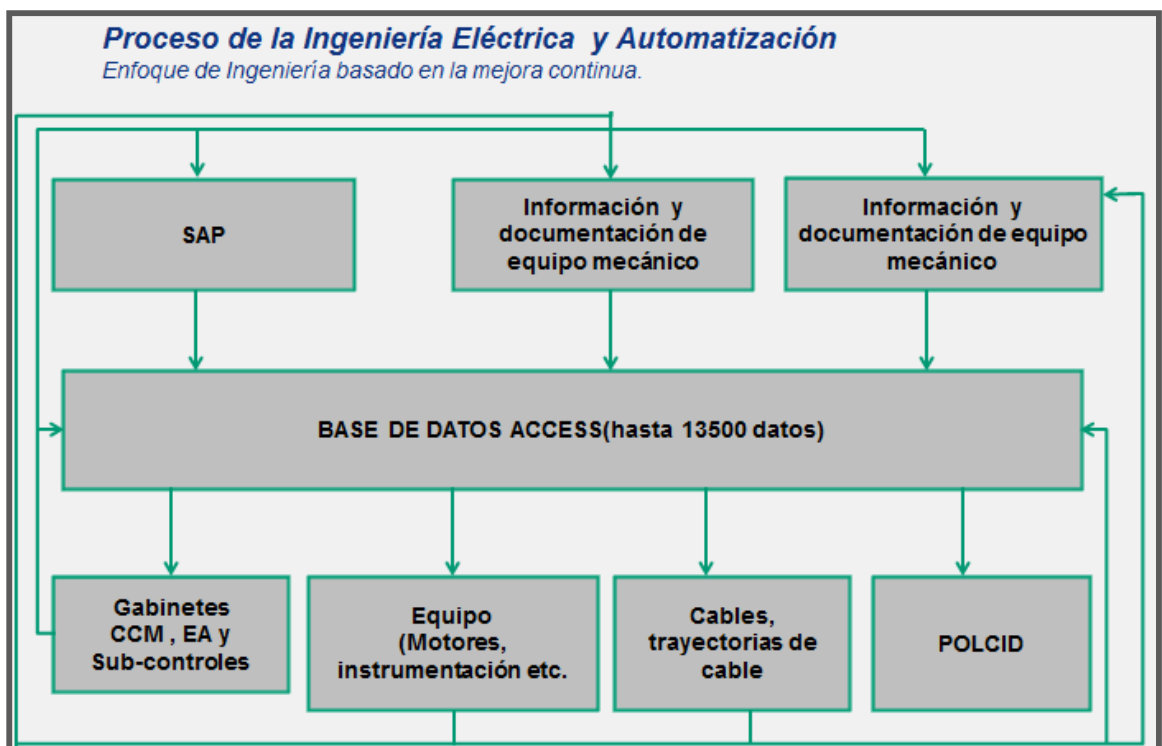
Proceso de la Ingeniería Eléctrica y Automatización
Enfoque de Ingeniería basado en la mejora continua.

SAP

Información y documentación de equipo mecánico

Información y documentación de equipo mecánico

BASE DE DATOS ACCESS(hasta 13500 datos)

Gabinetes CCM , EA y Sub-controles

Equipo (Motores, instrumentación etc.

Cables, trayectorias de cable

POLCID